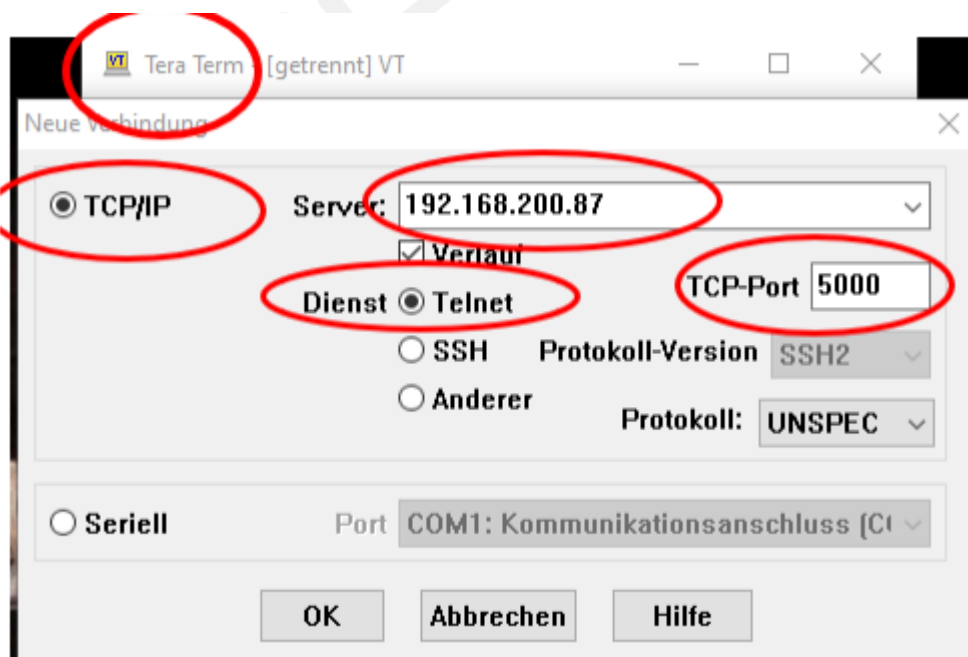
VT Tera Term - [getrennt] VT

Neue Verbindung

TCP/IP

Server: 192.168.200.87

Verlauf

Dienst Telnet

TCP-Port 5000

SSH

Protokoll-Version SSH2

Anderer

Protokoll: UNSPEC

Seriell

Port COM1: Kommunikationsanschluss (C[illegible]

OK

Abbrechen

Hilfe